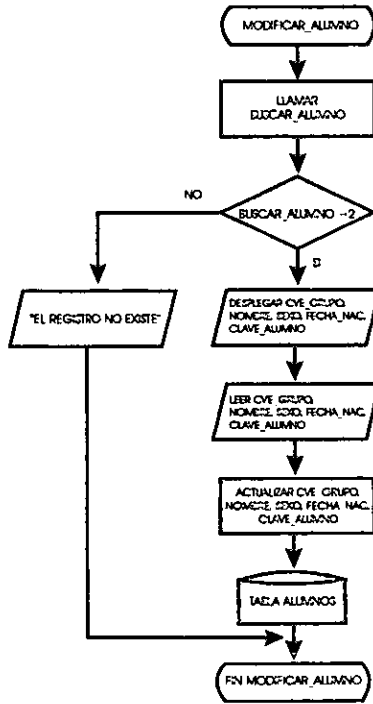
MODIFICAR_ALUMNO

LLAMAR BUSCAR_ALUMNO

NO

BUSCAR_ALUMNO =2

SI

"EL REGISTRO NO EXISTE"

DESPLEGAR CVE_GRUPO, NOMBRE, SEXO, FECHA_NAC, CLAVE_ALUMNO

LEER CVE_GRUPO, NOMBRE, SEXO, FECHA_NAC, CLAVE_ALUMNO

ACTUALIZAR CVE_GRUPO, NOMBRE, SEXO, FECHA_NAC, CLAVE_ALUMNO

TABLA ALUMNOS

FIN MODIFICAR_ALUMNO